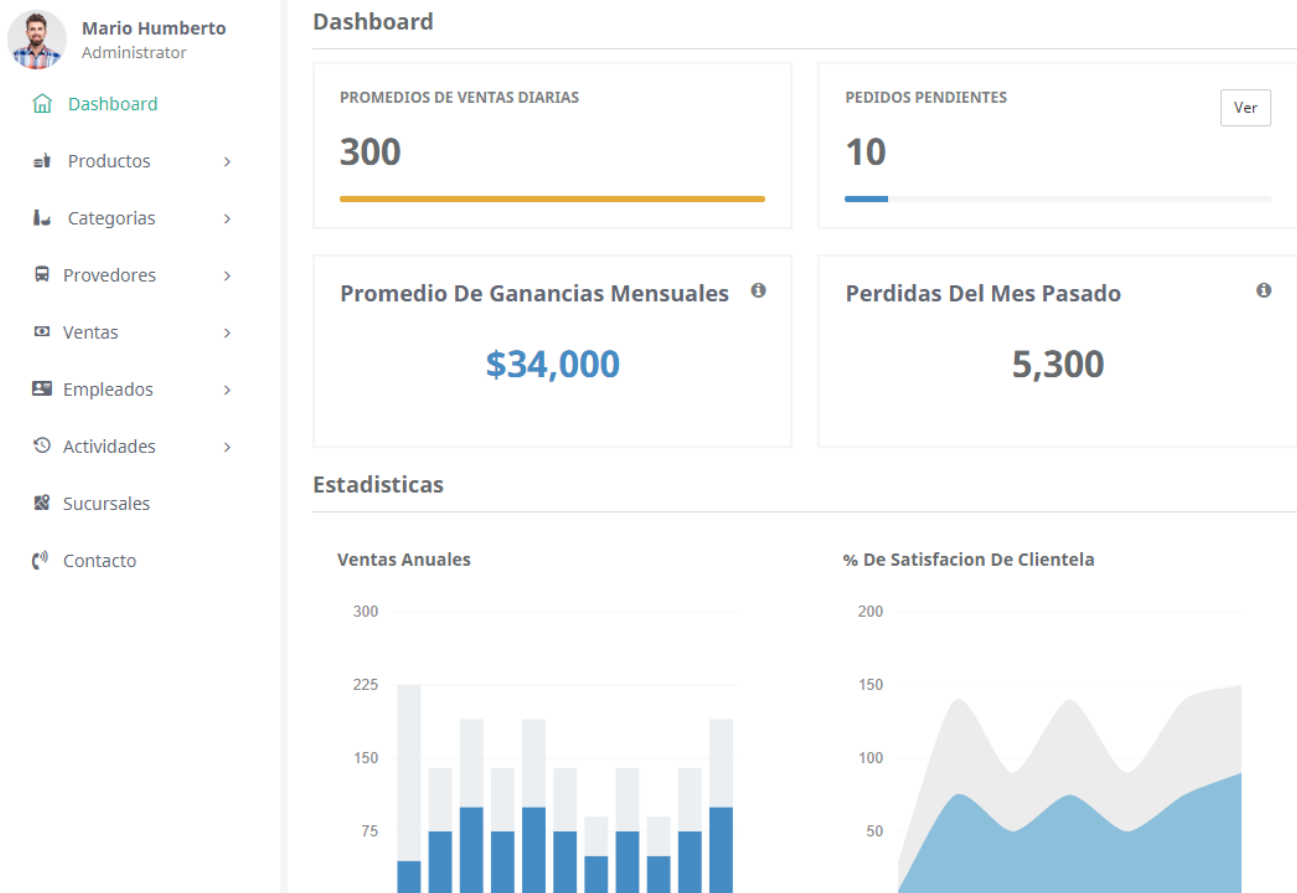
Mario Humberto
Administrator

Dashboard
Productos
Categorias
Provedores
Ventas
Empleados
Actividades
Sucursales
Contacto

Dashboard

PROMEDIOS DE VENTAS DIARIAS
300

PEDIDOS PENDIENTES
Ver
10

Promedio De Ganancias Mensuales
$34,000

Perdidas Del Mes Pasado
5,300

Estadisticas

Ventas Anuales
300
225
150
75

% De Satisfacion De Clientela
200
150
100
50